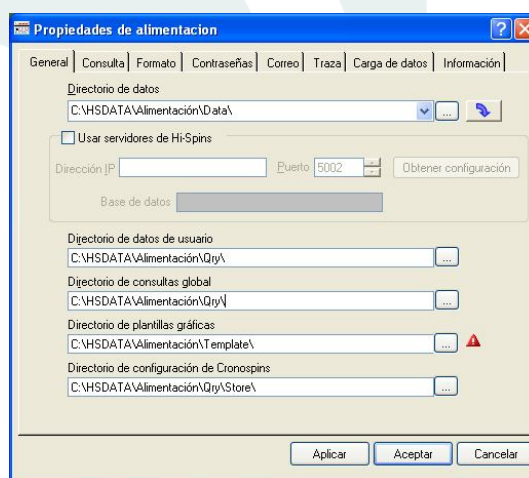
Propiedades de alimentacion

General | Consulta | Formato | Contraseñas | Correo | Traza | Carga de datos | Información

Directorio de datos
C:\HSDATA\Alimentación\Data\
...

Usar servidores de Hi-Spins
Dirección IP
Puerto: 5002
Obtener configuración
Base de datos

Directorio de datos de usuario
C:\HSDATA\Alimentación\Qry\
...

Directorio de consultas global
C:\HSDATA\Alimentación\Qry\
...

Directorio de plantillas gráficas
C:\HSDATA\Alimentación\Template\
...

Directorio de configuración de Cronospins
C:\HSDATA\Alimentación\Qry\Store\
...

Aplicar
Aceptar
Cancelar